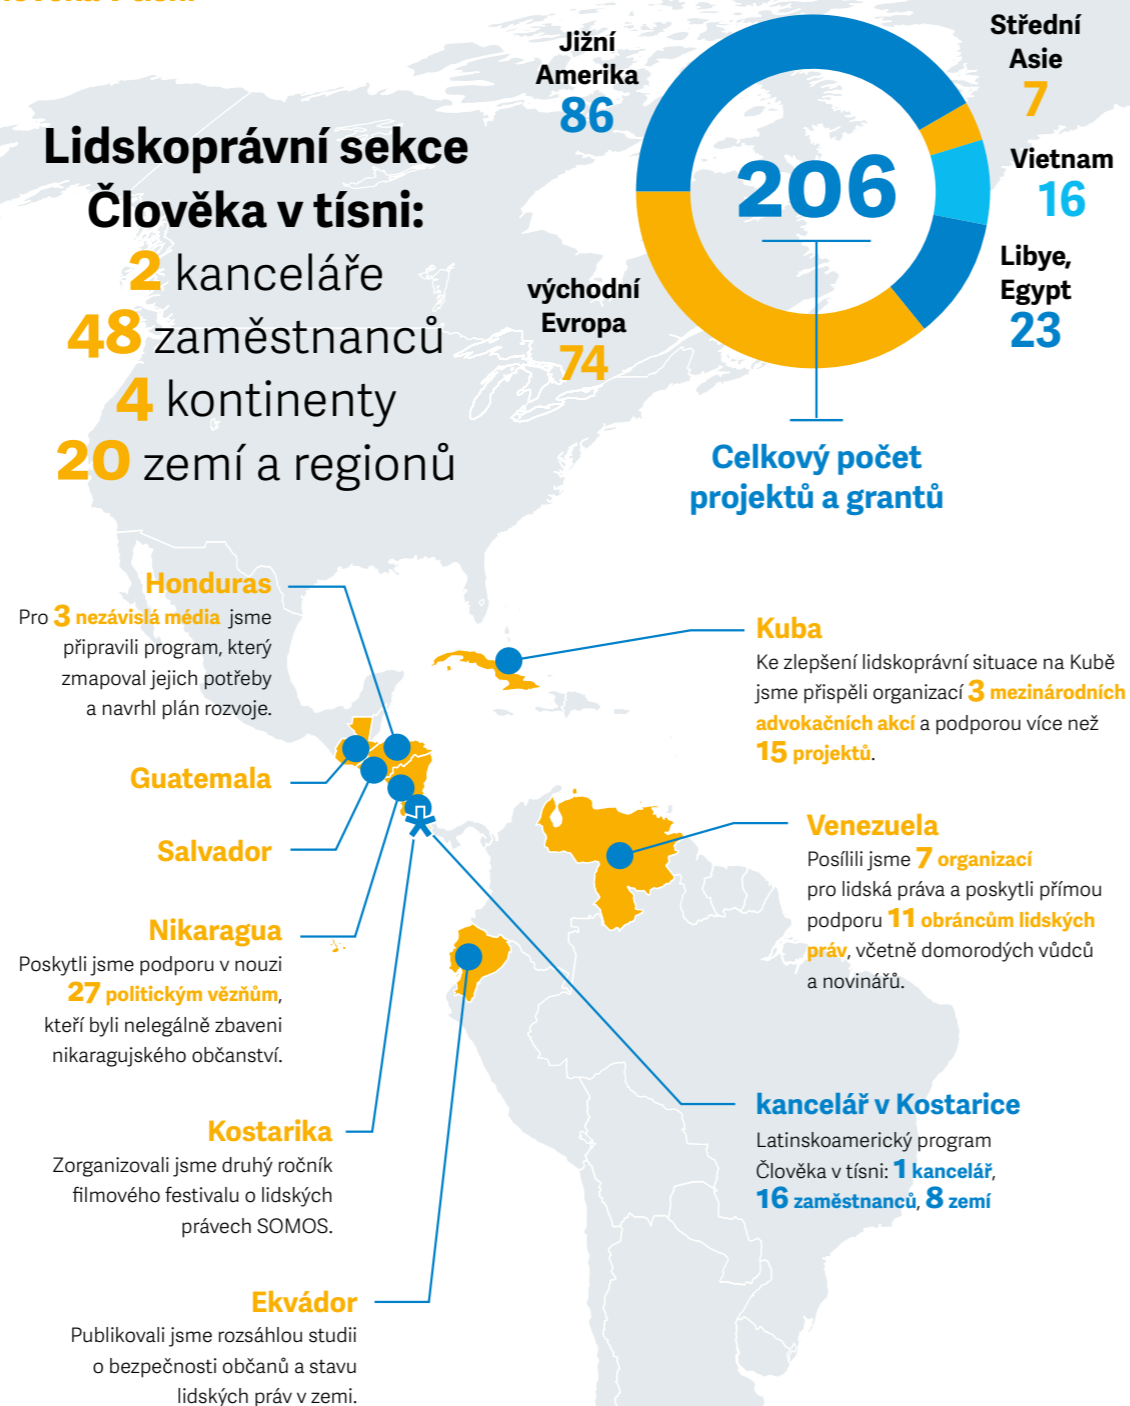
Lidskoprávní sekce Člověka v tísni:
2 kanceláře
48 zaměstnanců
4 kontinenty
20 zemí a regionů

Jižní Amerika
86

Střední Asie
7

Vietnam
16

Libye, Egypt
23

východní Evropa
74

206

Celkový počet projektů a grantů

Honduras
Pro 3 nezávislá média jsme připravili program, který zmapoval jejich potřeby a navrhl plán rozvoje.

Guatemala

Salvador

Nikaragua
Poskytli jsme podporu v nouzi 27 politickým vězňům, kteří byli nelegálně zbaveni nikaragujského občanství.

Kostarika
Zorganizovali jsme druhý ročník filmového festivalu o lidských právech SOMOS.

Ekvádor
Publikovali jsme rozsáhlou studii o bezpečnosti občanů a stavu lidských práv v zemi.

Kuba
Ke zlepšení lidskoprávní situace na Kubě jsme přispěli organizací 3 mezinárodních advokačních akcí a podporou více než 15 projektů.

Venezuela
Posílili jsme 7 organizací pro lidská práva a poskytli přímou podporu 11 obráncům lidských práv, včetně domorodých vůdců a novinářů.

kancelář v Kostarice
Latinskoamerický program Člověka v tísni: 1 kancelář, 16 zaměstnanců, 8 zemí